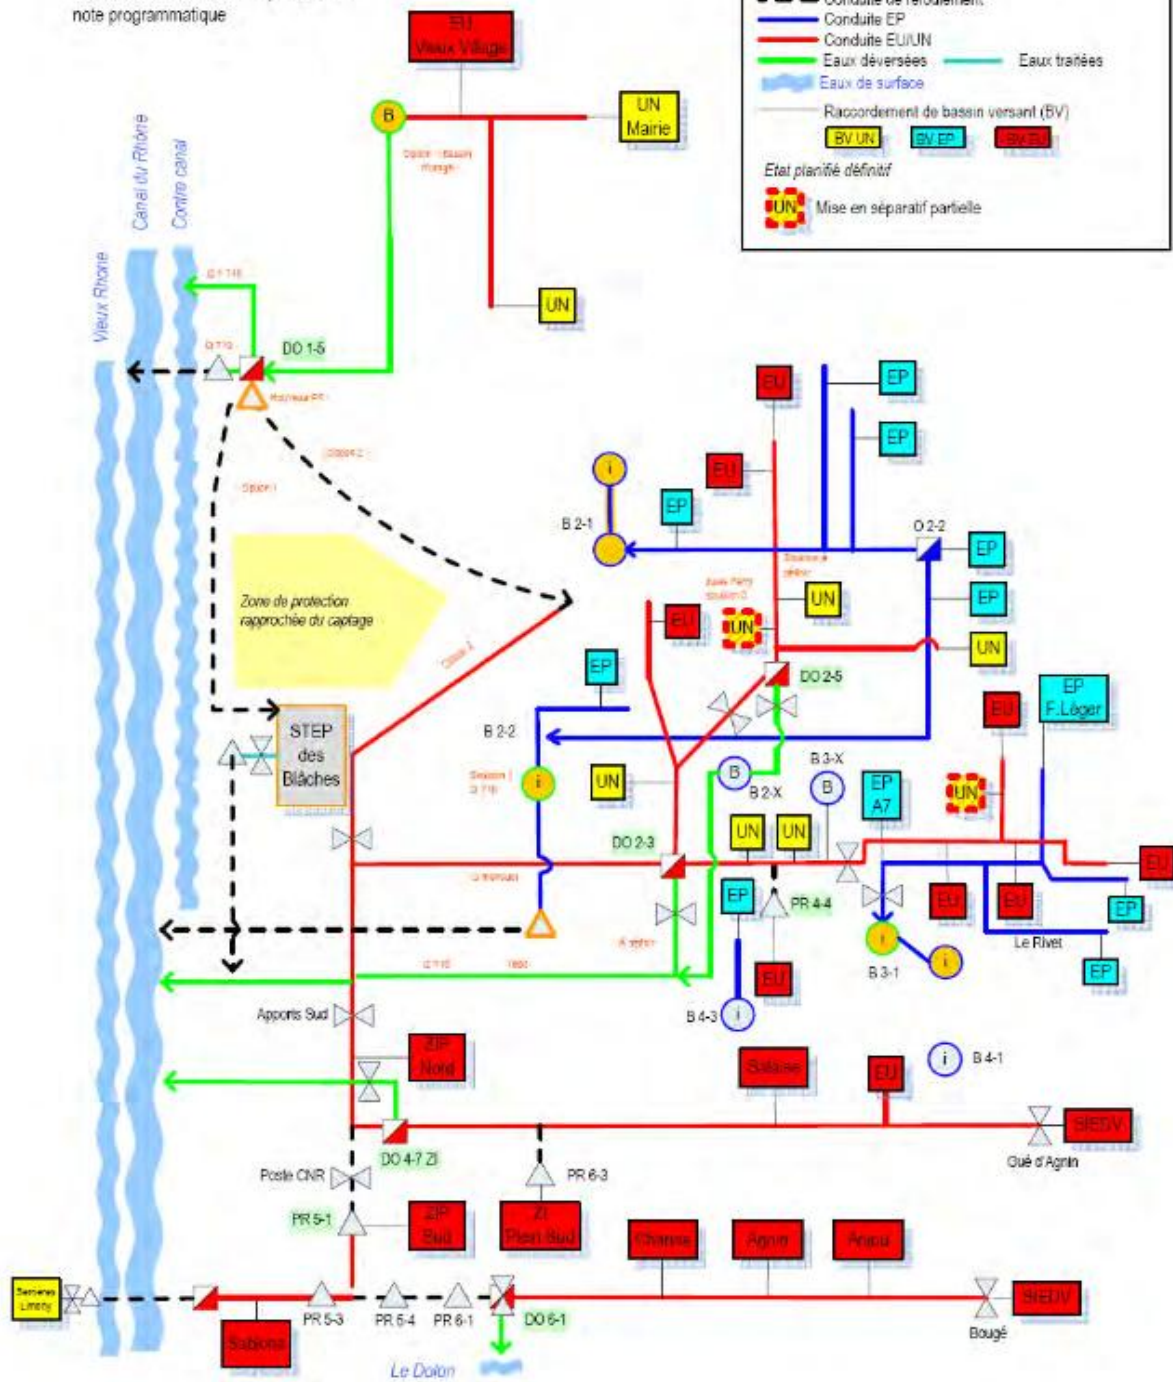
note programmatique

Conduite de refoulement
Conduite EP
Conduite EU/UN
Eaux déversées
Eaux traitées
Eaux de surface
Raccordement de bassin versant (BV)
BV UN
BV EP
BV EU
Etat planifié définitif
UN
Mise en séparatif partielle

EU Vieux Village
B
UN Mairie
UN
Vieux Rhône
Canal du Rhône
Contre canal
DO 1-5
Zone de protection rapprochée du captage
STEP des Blâches
EU
EP
EP
EU
i
B 2-1
EP
O 2-2
EP
UN
EP
EU
UN
UN
DO 2-5
EP
B 2-2
EP F.Léger
EU
i
UN
B
B 2-X
B 3-X
B
EP A7
UN
UN
UN
DO 2-3
EU
EP
PR 4-4
EU
EU
EP
Le Rivet
i
i
B 3-1
EP
EU
B 4-3
i
Apports Sud
ZIP Nord
Salaise
EU
i
B 4-1
DO 4-7 ZI
StEDV
Gué d'Agnin
Poste CNR
PR 6-3
PR 5-1
ZIP Sud
ZI Plein Sud
Chanas
Agnin
Anjou
Serrières Limony
PR 5-3
PR 5-4
PR 6-1
DO 6-1
StEDV
Bougé
Sablons
Le Dolon